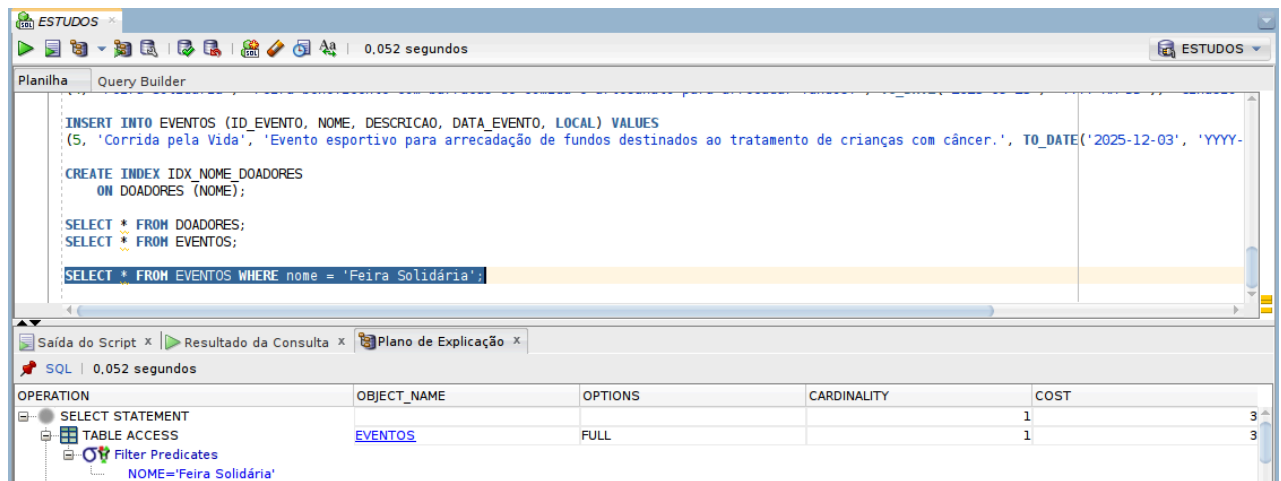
ESTUDOS ×

0,052 segundos

ESTUDOS

Planilha Query Builder

INSERT INTO EVENTOS (ID_EVENTO, NOME, DESCRICAO, DATA_EVENTO, LOCAL) VALUES
(5, 'Corrida pela Vida', 'Evento esportivo para arrecadação de fundos destinados ao tratamento de crianças com câncer.', TO_DATE('2025-12-03', 'YYYY-

CREATE INDEX IDX_NOME_DOADORES
ON DOADORES (NOME);

SELECT * FROM DOADORES;
SELECT * FROM EVENTOS;

SELECT * FROM EVENTOS WHERE nome = 'Feira Solidária';

Saída do Script × Resultado da Consulta × Plano de Explicação ×

SQL | 0,052 segundos

| OPERATION | OBJECT_NAME | OPTIONS | CARDINALITY | COST |
|---|---|---|---|---|
| SELECT STATEMENT | | | 1 | 3 |
| TABLE ACCESS | EVENTOS | FULL | 1 | 3 |
| Filter Predicates | | | | |
| NOME='Feira Solidária' | | | | |